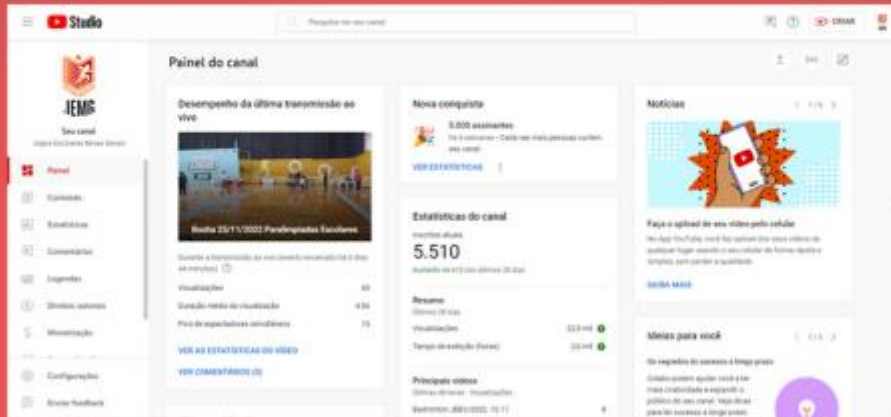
Studio

Pesquisar no seu canal

CRIAR

JEMG

Seu canal
Jogos Escolares Minas Gerais

Painel
Conteúdo
Estatísticas
Comentários
Legendas
Direitos autorais
Monetização
Configurações
Enviar feedback

Painel do canal

Desempenho da última transmissão ao vivo

Bocha 25/11/2022 Paralimpíadas Escolares

Durante a transmissão ao vivo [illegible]

Visualizações 60
Duração média de visualização 4:56
Pico de espectadores simultâneos 15

VER AS ESTATÍSTICAS DO VÍDEO
VER COMENTÁRIOS (0)

Nova conquista

5.000 assinantes
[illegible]

VER ESTATÍSTICAS

Estatísticas do canal

Inscritos atuais
5.510
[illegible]

Resumo
Últimos 28 dias
Visualizações 22,9 mil
Tempo de exibição (horas) 2,0 mil

Principais vídeos
Últimos 48 horas · Visualizações
Badminton JEMG 2022 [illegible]

Notícias

1 / 6

Faça o upload de seu vídeo pelo celular
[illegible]

SAIBA MAIS

Ideias para você

1 / 3

Os segredos do sucesso a longo prazo
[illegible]